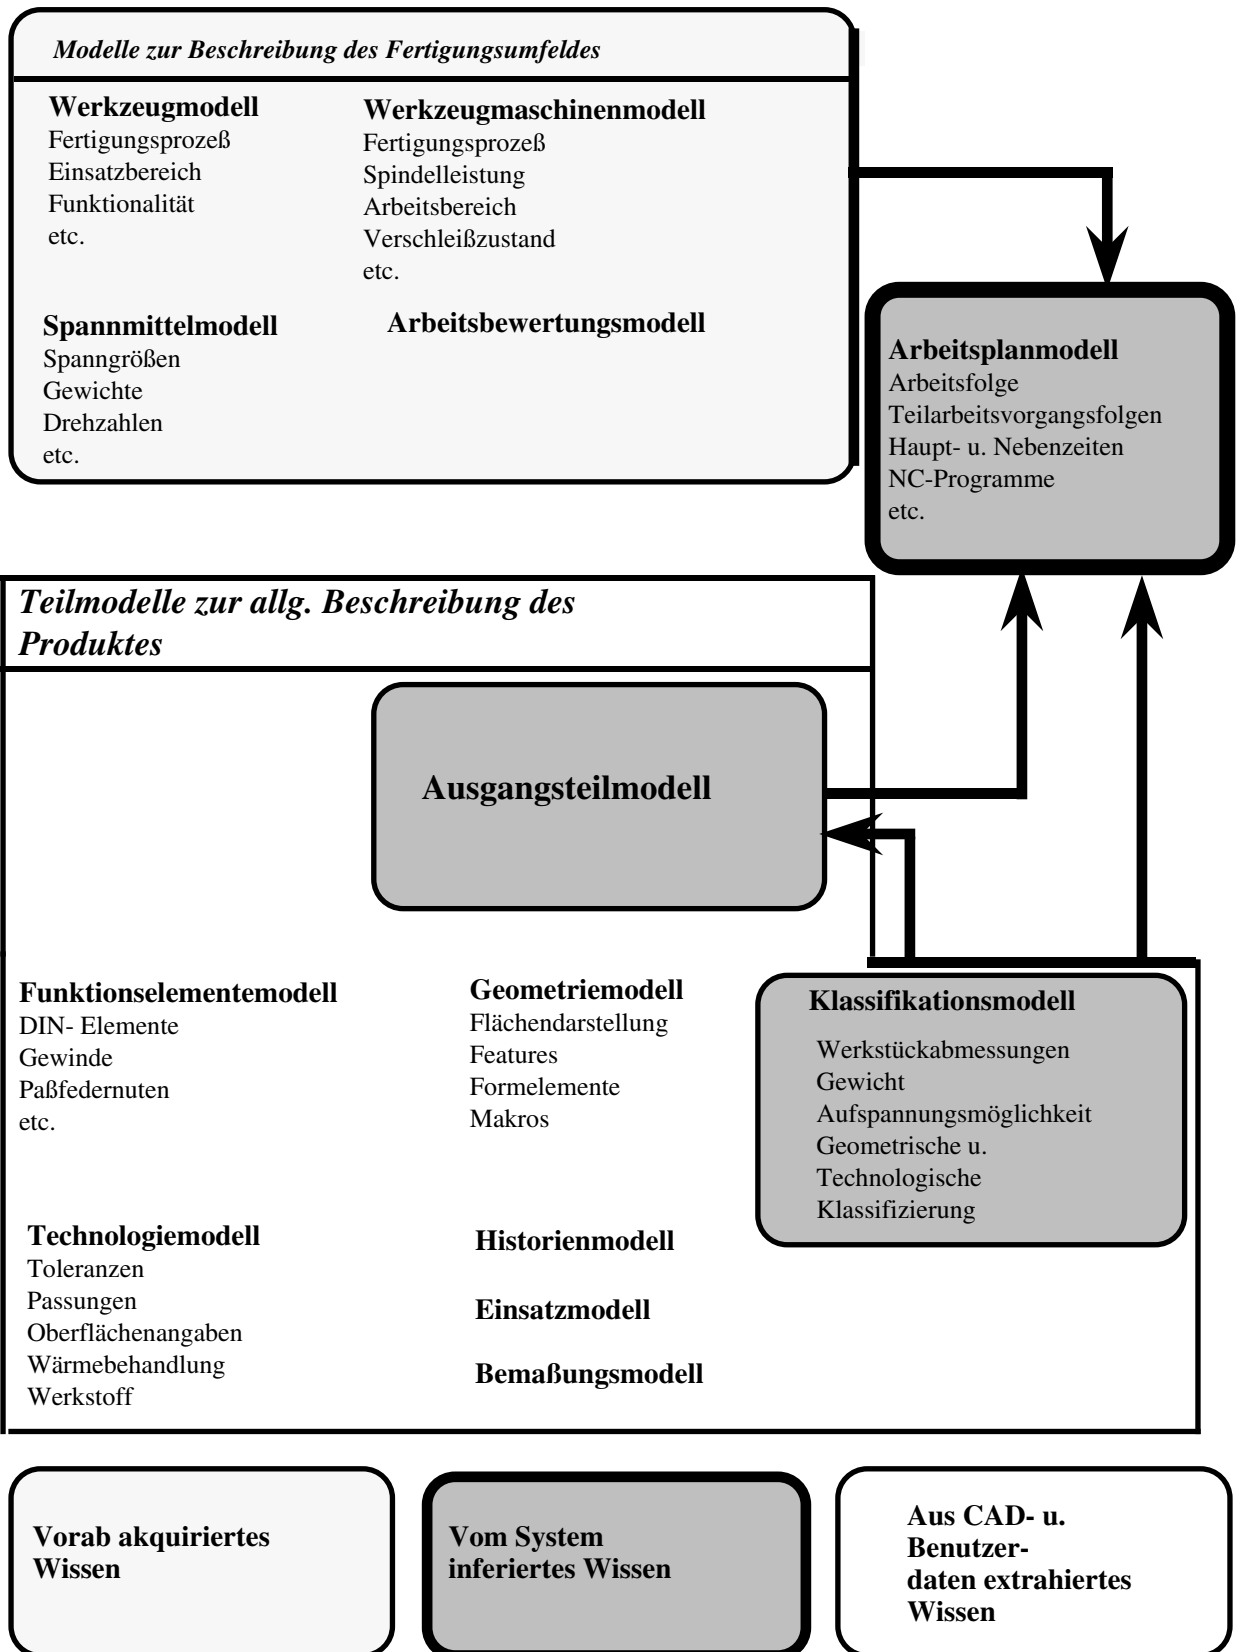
Modelle zur Beschreibung des Fertigungsumfeldes

Werkzeugmodell
Fertigungsprozeß
Einsatzbereich
Funktionalität
etc.

Werkzeugmaschinenmodell
Fertigungsprozeß
Spindelleistung
Arbeitsbereich
Verschleißzustand
etc.

Spannmittelmodell
Spanngrößen
Gewichte
Drehzahlen
etc.

Arbeitsbewertungsmodell

Arbeitsplanmodell
Arbeitsfolge
Teilarbeitsvorgangsfolgen
Haupt- u. Nebenzeiten
NC-Programme
etc.

Teilmodelle zur allg. Beschreibung des Produktes

Ausgangsteilmodell

Funktionselementemodell
DIN- Elemente
Gewinde
Paßfedernuten
etc.

Geometriemodell
Flächendarstellung
Features
Formelemente
Makros

Klassifikationsmodell
Werkstückabmessungen
Gewicht
Aufspannungsmöglichkeit
Geometrische u.
Technologische
Klassifizierung

Technologiemodell
Toleranzen
Passungen
Oberflächenangaben
Wärmebehandlung
Werkstoff

Historienmodell

Einsatzmodell

Bemaßungsmodell

Vorab akquiriertes Wissen

Vom System inferiertes Wissen

Aus CAD- u. Benutzerdaten extrahiertes Wissen